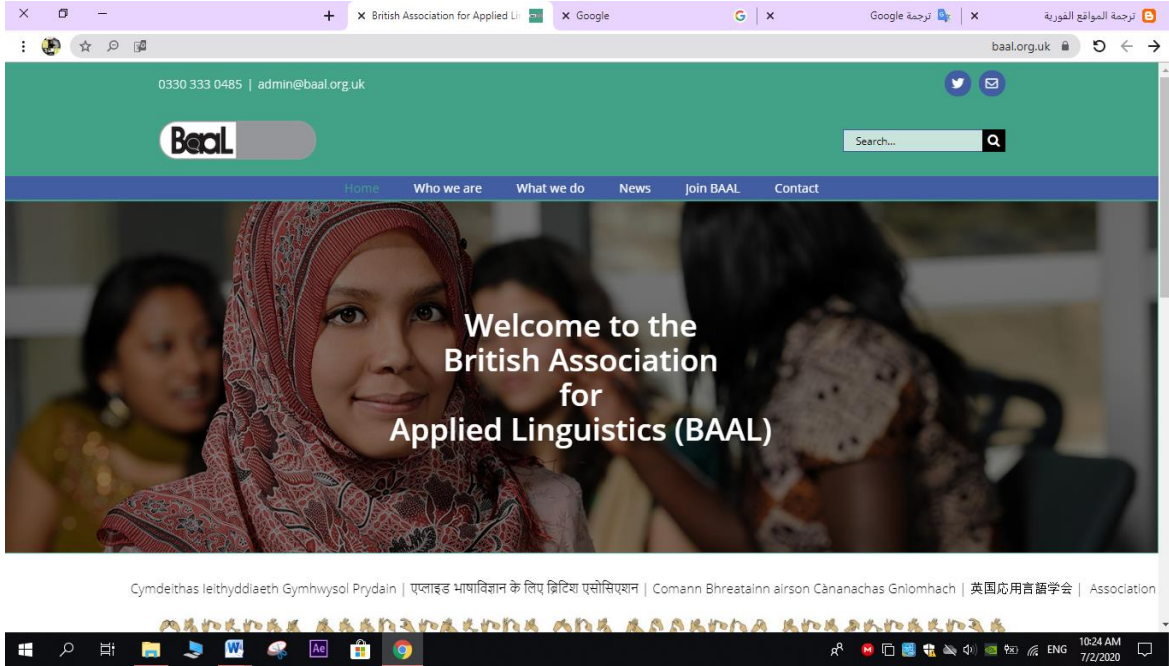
British Association for Applied Li
Google
ترجمة Google
ترجمة المواقع الفورية
baal.org.uk

0330 333 0485 | admin@baal.org.uk

BaaL

Search...

Home Who we are What we do News Join BAAL Contact

Welcome to the British Association for Applied Linguistics (BAAL)

Cymdeithas Ieithyddiaeth Gymhwysol Prydain | एप्लाइड भाषाविज्ञान के लिए ब्रिटिश एसोसिएशन | Comann Bhreatainn airson Cànanachas Gnìomhach | 英国応用言語学会 | Association

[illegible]

ENG 10:24 AM 7/2/2020